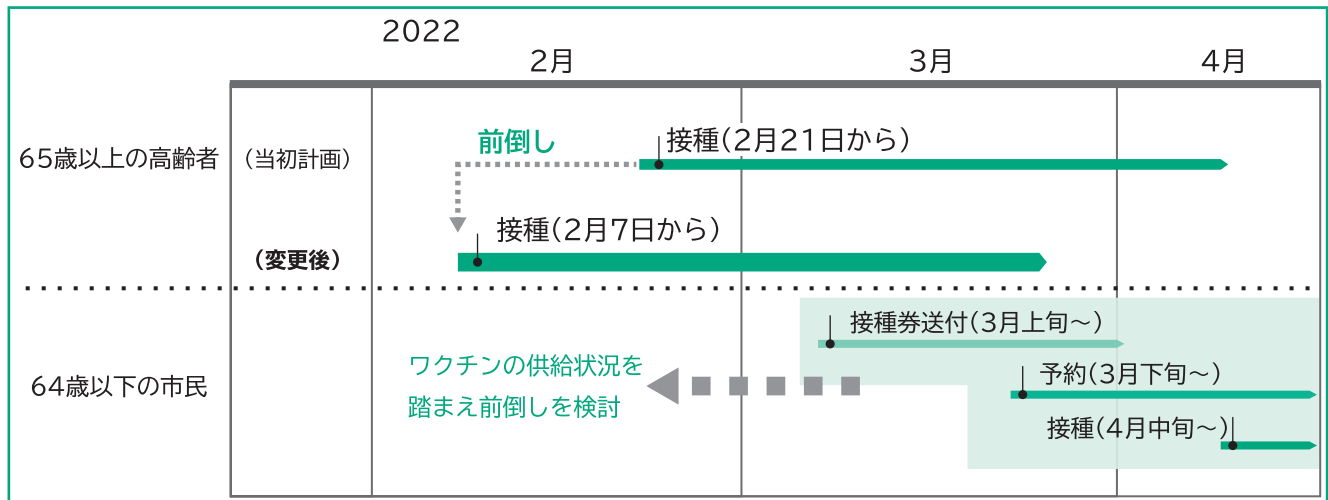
2022

| | | 2月 | 3月 | 4月 |
|---|---|---|---|---|
| 65歳以上の高齢者 | （当初計画） | 前倒し　接種（2月21日から） | | |
| | （変更後） | 接種（2月7日から） | | |
| 64歳以下の市民 | | ワクチンの供給状況を踏まえ前倒しを検討 | 接種券送付（3月上旬～） 予約（3月下旬～） | 接種（4月中旬～） |